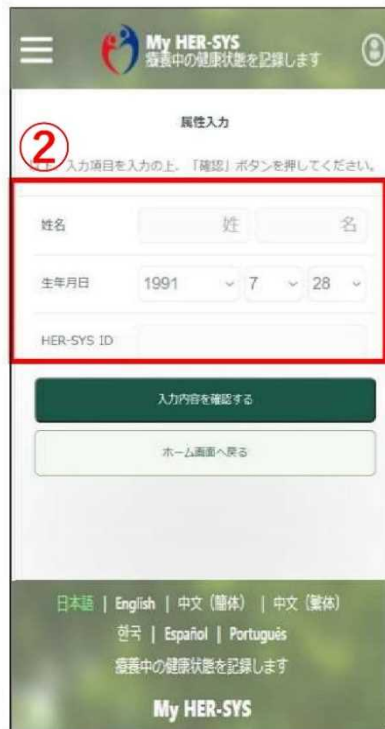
My HER-SYS
療養中の健康状態を記録します

属性入力

②

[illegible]入力項目を入力の上、「確認」ボタンを押してください。

姓名 姓 名

生年月日 1991 7 28

HER-SYS ID

入力内容を確認する

ホーム画面へ戻る

日本語 | English | 中文（簡体） | 中文（繁体）
한국 | Español | Português
療養中の健康状態を記録します

My HER-SYS